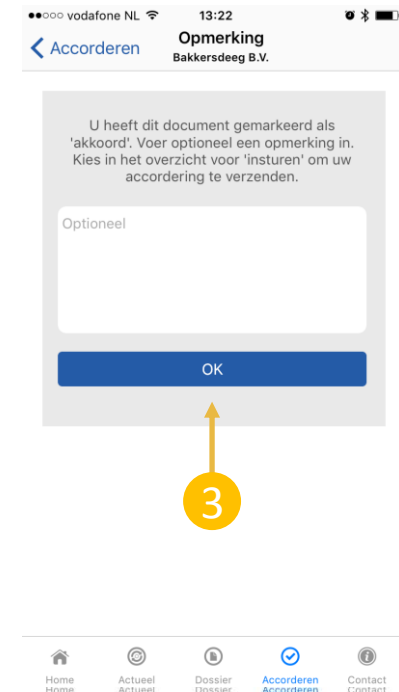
●●○○○ vodafone NL 13:22

< Accorderen Opmerking
Bakkersdeeg B.V.

U heeft dit document gemarkeerd als 'akkoord'. Voer optioneel een opmerking in. Kies in het overzicht voor 'insturen' om uw accordering te verzenden.

Optioneel

OK

3

Home Actueel Dossier Accorderen Contact